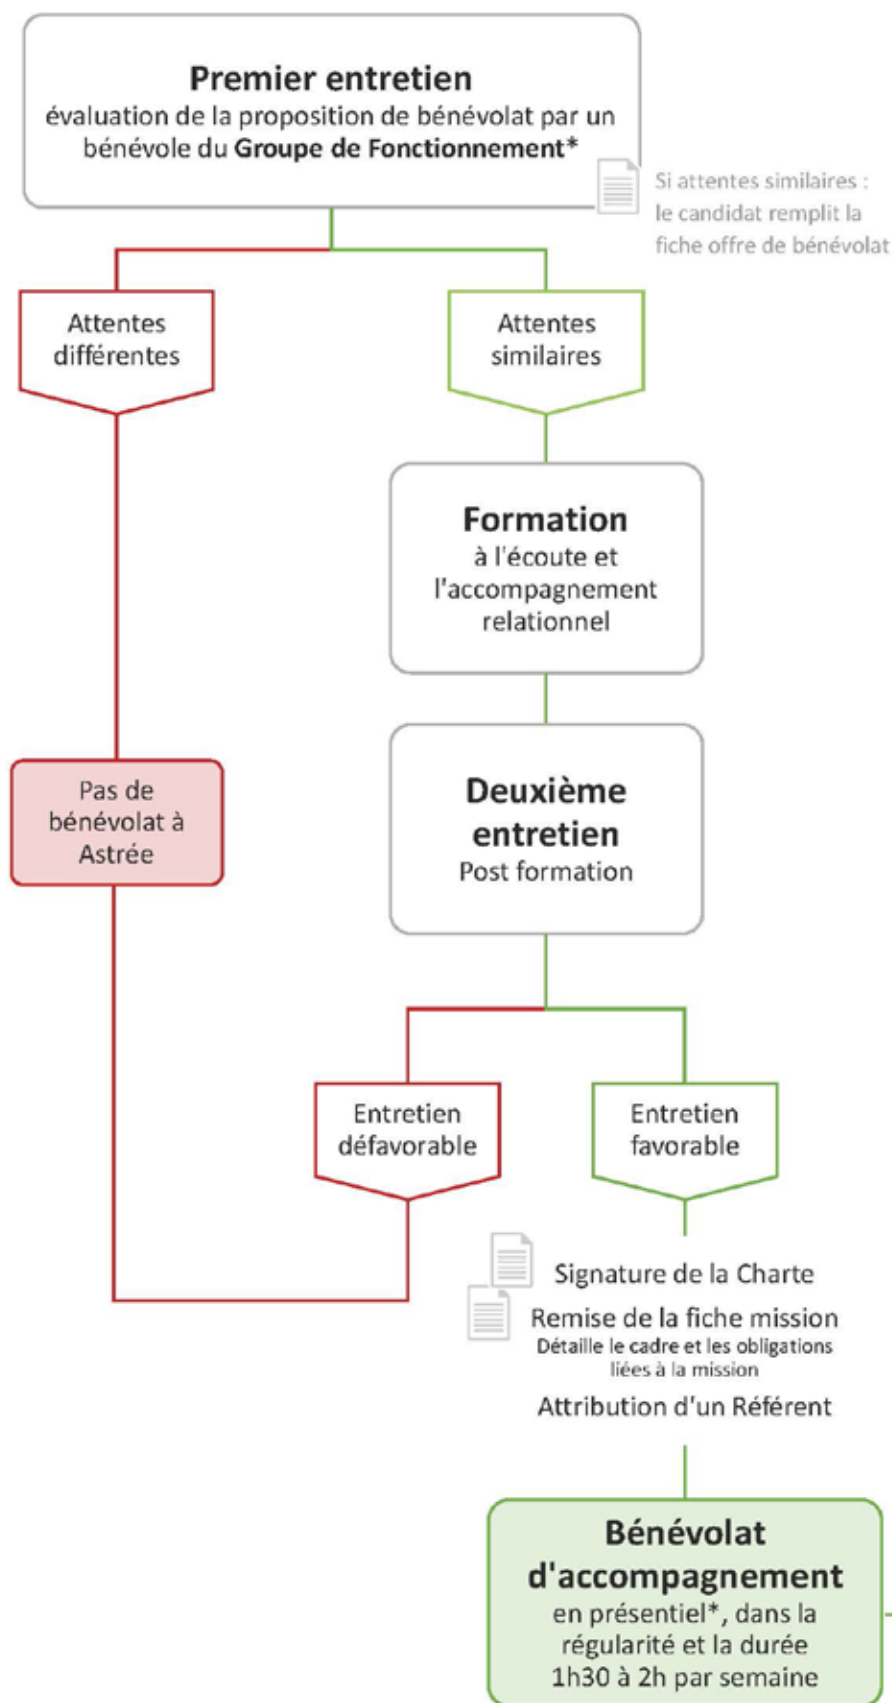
**Premier entretien**
évaluation de la proposition de bénévolat par un bénévole du **Groupe de Fonctionnement***

Si attentes similaires : le candidat remplit la fiche offre de bénévolat

Attentes différentes

Attentes similaires

**Formation**
à l'écoute et l'accompagnement relationnel

Pas de bénévolat à Astrée

**Deuxième entretien**
Post formation

Entretien défavorable

Entretien favorable

Signature de la Charte

Remise de la fiche mission
Détaille le cadre et les obligations liées à la mission

Attribution d'un Référent

**Bénévolat d'accompagnement**
en présentiel*, dans la régularité et la durée
1h30 à 2h par semaine